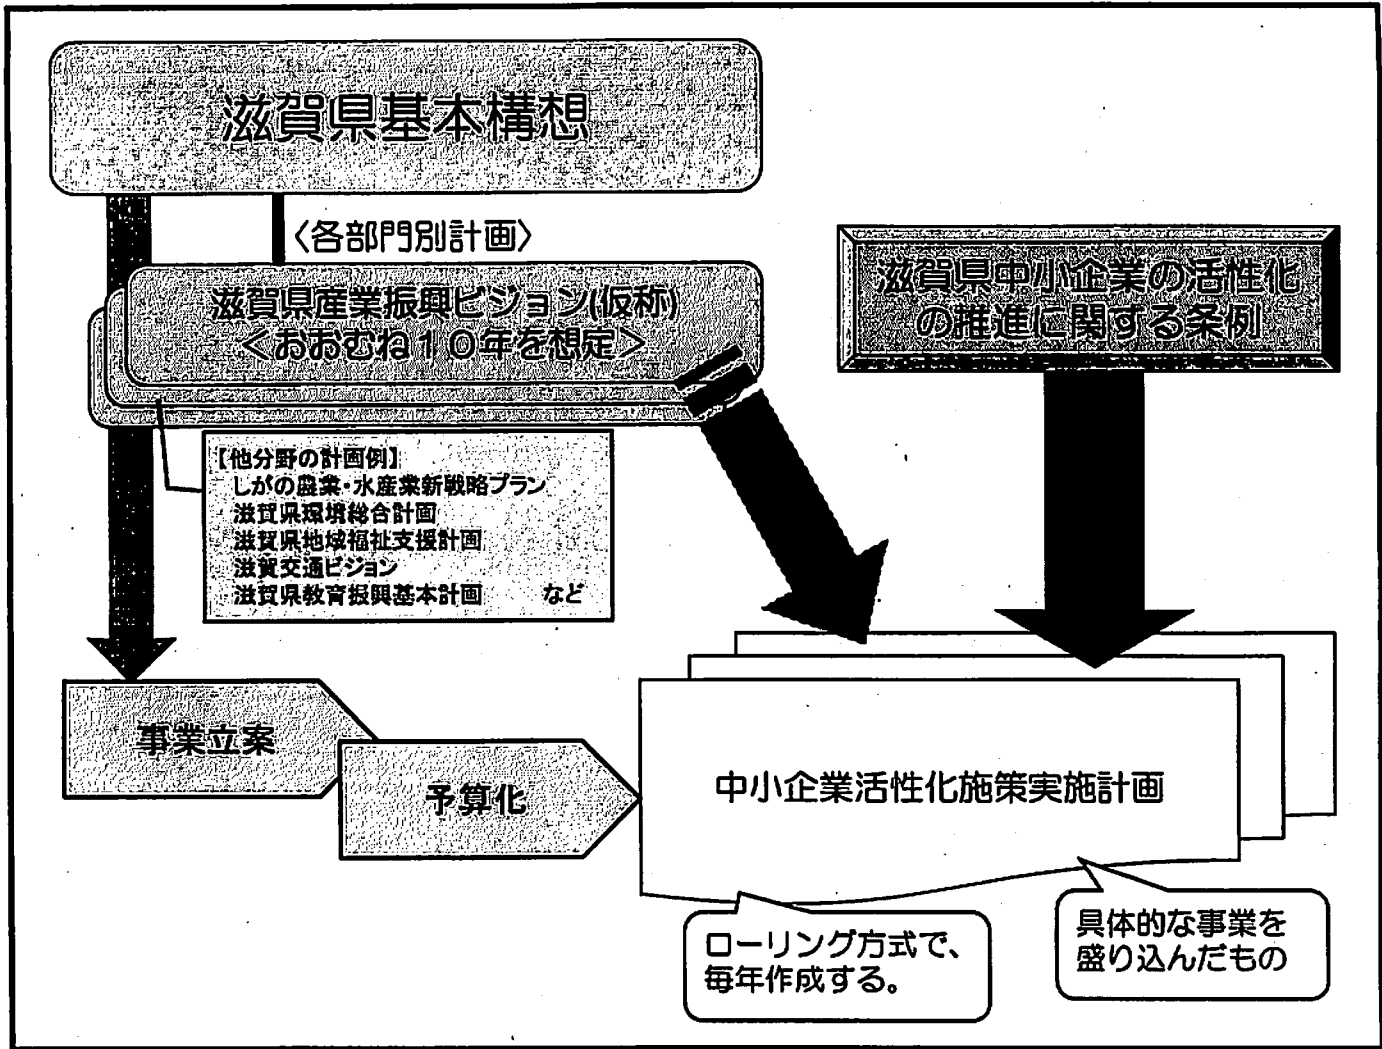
滋賀県基本構想

〈各部門別計画〉

滋賀県産業振興ビジョン(仮称)
＜おおむね１０年を想定＞

滋賀県中小企業の活性化の推進に関する条例

【他分野の計画例】
しがの農業・水産業新戦略プラン
滋賀県環境総合計画
滋賀県地域福祉支援計画
滋賀交通ビジョン
滋賀県教育振興基本計画　など

事業立案

予算化

中小企業活性化施策実施計画

ローリング方式で、毎年作成する。

具体的な事業を盛り込んだもの